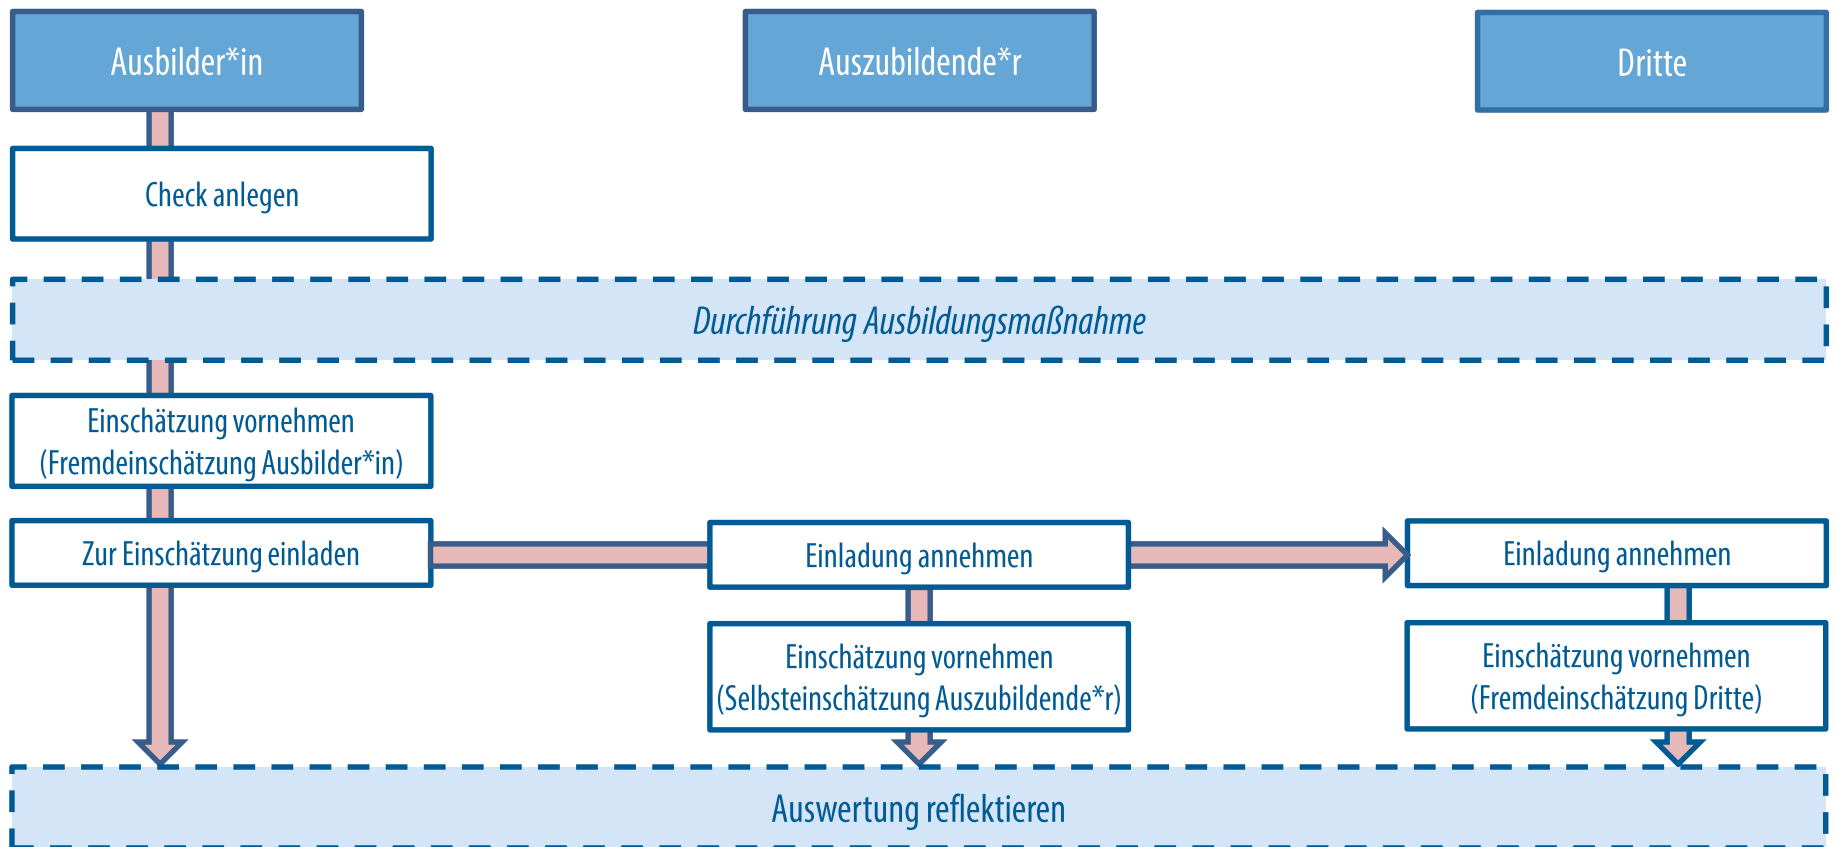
Ausbilder*in

Auszubildende*r

Dritte

Check anlegen

Durchführung Ausbildungsmaßnahme

Einschätzung vornehmen (Fremdeinschätzung Ausbilder*in)

Zur Einschätzung einladen

Einladung annehmen

Einladung annehmen

Einschätzung vornehmen (Selbsteinschätzung Auszubildende*r)

Einschätzung vornehmen (Fremdeinschätzung Dritte)

Auswertung reflektieren